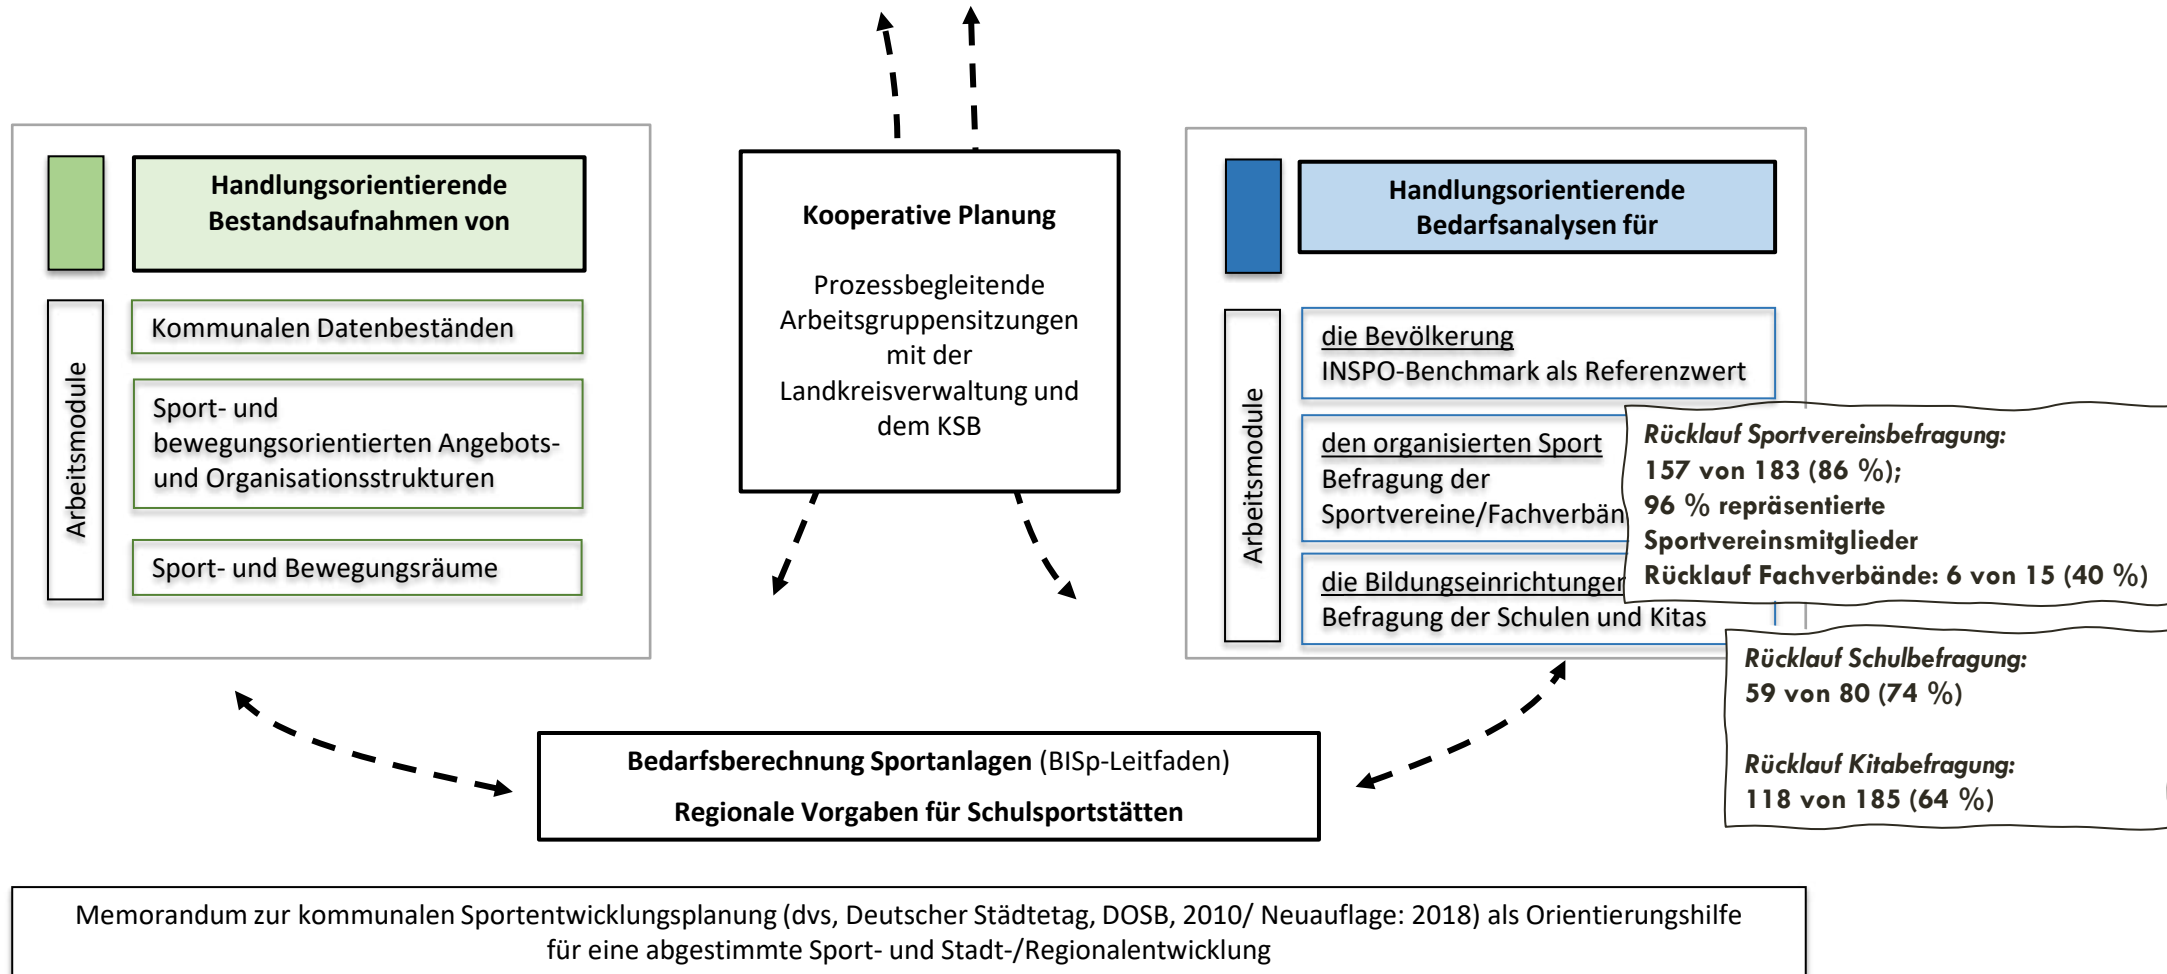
Handlungsorientierende Bestandsaufnahmen von

Arbeitsmodule

Kommunalen Datenbeständen

Sport- und bewegungsorientierten Angebots- und Organisationsstrukturen

Sport- und Bewegungsräume

Kooperative Planung

Prozessbegleitende Arbeitsgruppensitzungen mit der Landkreisverwaltung und dem KSB

Handlungsorientierende Bedarfsanalysen für

Arbeitsmodule

die Bevölkerung
INSPO-Benchmark als Referenzwert

den organisierten Sport
Befragung der Sportvereine/Fachverbän

die Bildungseinrichtunger
Befragung der Schulen und Kitas

Rücklauf Sportvereinsbefragung:
157 von 183 (86 %);
96 % repräsentierte Sportvereinsmitglieder
Rücklauf Fachverbände: 6 von 15 (40 %)

Rücklauf Schulbefragung:
59 von 80 (74 %)

Rücklauf Kitabefragung:
118 von 185 (64 %)

Bedarfsberechnung Sportanlagen (BISp-Leitfaden)

Regionale Vorgaben für Schulsportstätten

Memorandum zur kommunalen Sportentwicklungsplanung (dvs, Deutscher Städtetag, DOSB, 2010/ Neuauflage: 2018) als Orientierungshilfe für eine abgestimmte Sport- und Stadt-/Regionalentwicklung